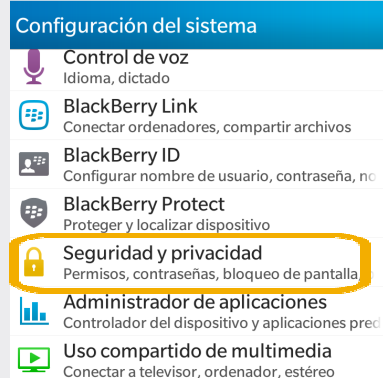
Configuración del sistema

Control de voz
Idioma, dictado

BlackBerry Link
Conectar ordenadores, compartir archivos

BlackBerry ID
Configurar nombre de usuario, contraseña, no

BlackBerry Protect
Proteger y localizar dispositivo

Seguridad y privacidad
Permisos, contraseñas, bloqueo de pantalla,

Administrador de aplicaciones
Controlador del dispositivo y aplicaciones pred

Uso compartido de multimedia
Conectar a televisor, ordenador, estéreo